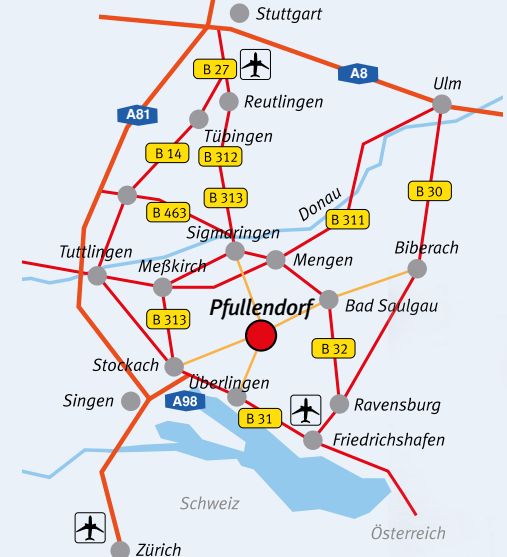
Stuttgart
B 27
A8
Reutlingen
Ulm
A81
Tübingen
B 14
B 312
B 313
B 30
Donau
B 463
B 311
Sigmaringen
Biberach
Tuttlingen
Meßkirch
Mengen
Pfullendorf
Bad Saulgau
B 313
B 32
Stockach
Überlingen
Singen
A98
Ravensburg
B 31
Friedrichshafen
Schweiz
Österreich
Zürich